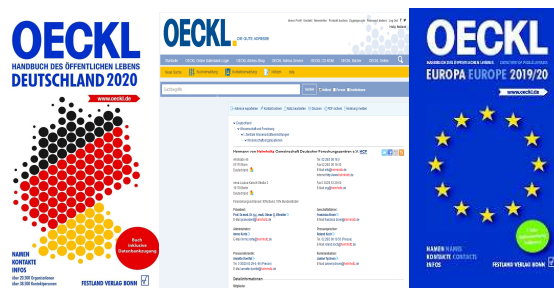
OECKL
HANDBUCH DES ÖFFENTLICHEN LEBENS
DEUTSCHLAND 2020
www.oeckl.de
Buch inklusive Datenbankzugang
NAMEN
KONTAKTE
INFOS
über 20.000 Organisationen
über 30.000 Kontaktpersonen
FESTLAND VERLAG BONN

OECKL.
Startseite
Suchbegriffe
SUCHE
Deutschland
Wissenschaft und Forschung
Zentrale Wissenschaftsorganisationen
Wissenschaftsorganisationen
Hermann von Helmholtz-Gemeinschaft Deutscher Forschungszentren e.V. HGF

OECKL
HANDBUCH DES ÖFFENTLICHEN LEBENS DIRECTORY OF PUBLIC AFFAIRS
EUROPA EUROPE 2019/20
www.oeckl.de
NAMEN NAMES
KONTAKTE CONTACTS
INFOS
FESTLAND VERLAG BONN